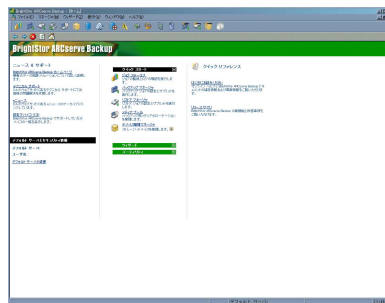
BrightStor ARCserve Backup - [ホーム]
ファイル(F) クイック スタート(Q) ウィザード(W) 表示(V) ウィンドウ(W) ヘルプ(H)

BrightStor ARCserve Backup

ニュース & サポート

BrightStor ARCserve Backup へようこそ
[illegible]

テクニカル サポート
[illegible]

ニュースグループ
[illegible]

製品アップデート
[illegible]

ドメイン: サーバをモニタする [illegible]

ドメイン: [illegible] サーバ
ユーザ名:
デフォルト サーバの変更

クイック スタート

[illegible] マネージャ
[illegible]

バックアップ マネージャ
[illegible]

リストア マネージャ
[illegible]

ジョブ ステータス
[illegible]

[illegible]
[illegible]

ウィザード

ユーティリティ

クイック リファレンス

はじめに(使用する方法)
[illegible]

リリース サマリ
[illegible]

デフォルト サーバ